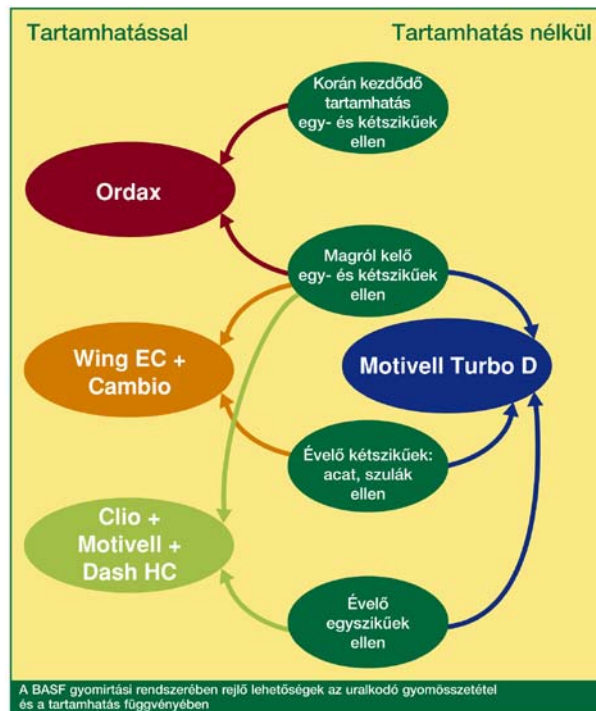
Tartamhatással

Tartamhatás nélkül

Korán kezdődő tartamhatás egy- és kétszikűek ellen

Ordax

Magról kelő egy- és kétszikűek ellen

Wing EC + Cambio

Motivell Turbo D

Évelő kétszikűek: acat, szulák ellen

Clio + Motivell + Dash HC

Évelő egyszikűek ellen

A BASF gyomirtási rendszerében rejlő lehetőségek az uralkodó gyomösszetétel és a tartamhatás függvényében